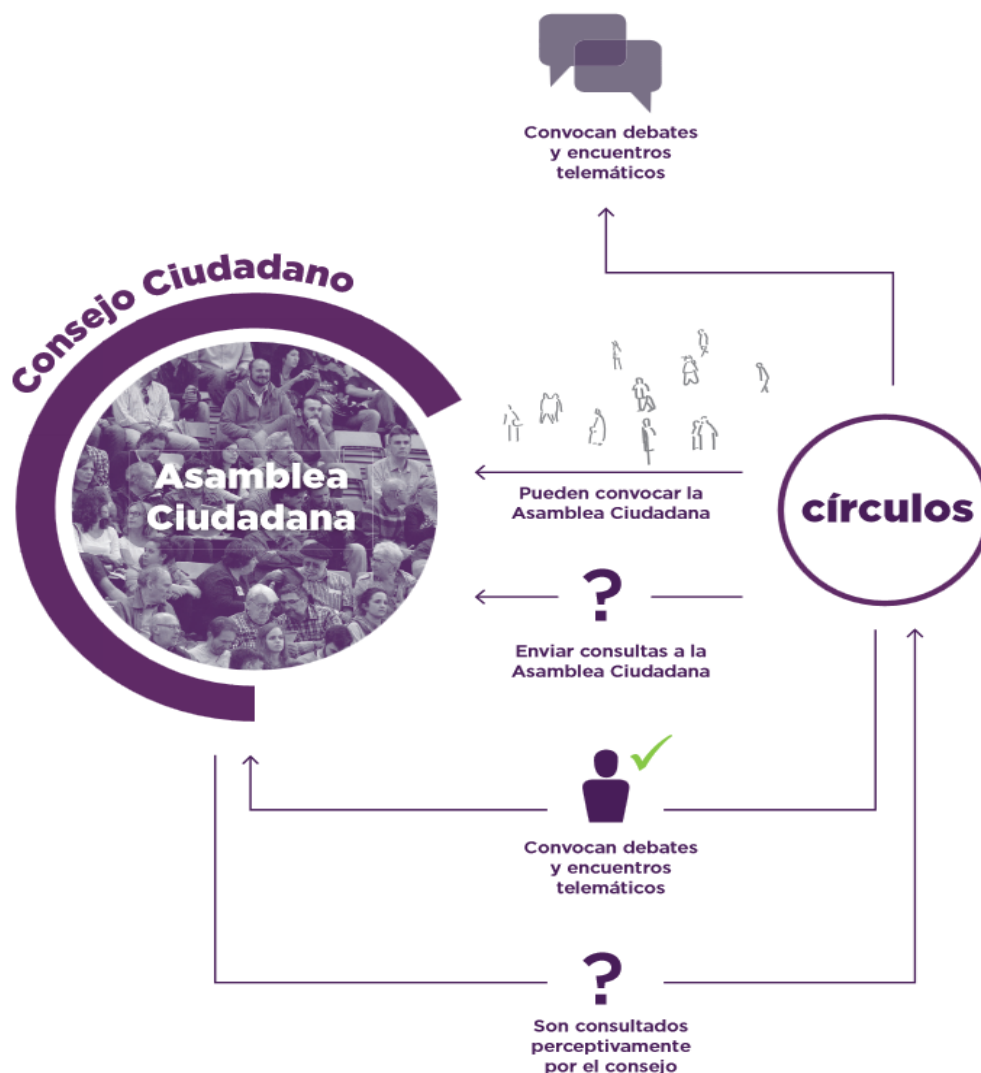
Convocan debates y encuentros telemáticos

Consejo Ciudadano

Asamblea Ciudadana

Pueden convocar la Asamblea Ciudadana

círculos

?

Enviar consultas a la Asamblea Ciudadana

Convocan debates y encuentros telemáticos

?

Son consultados perceptivamente por el consejo